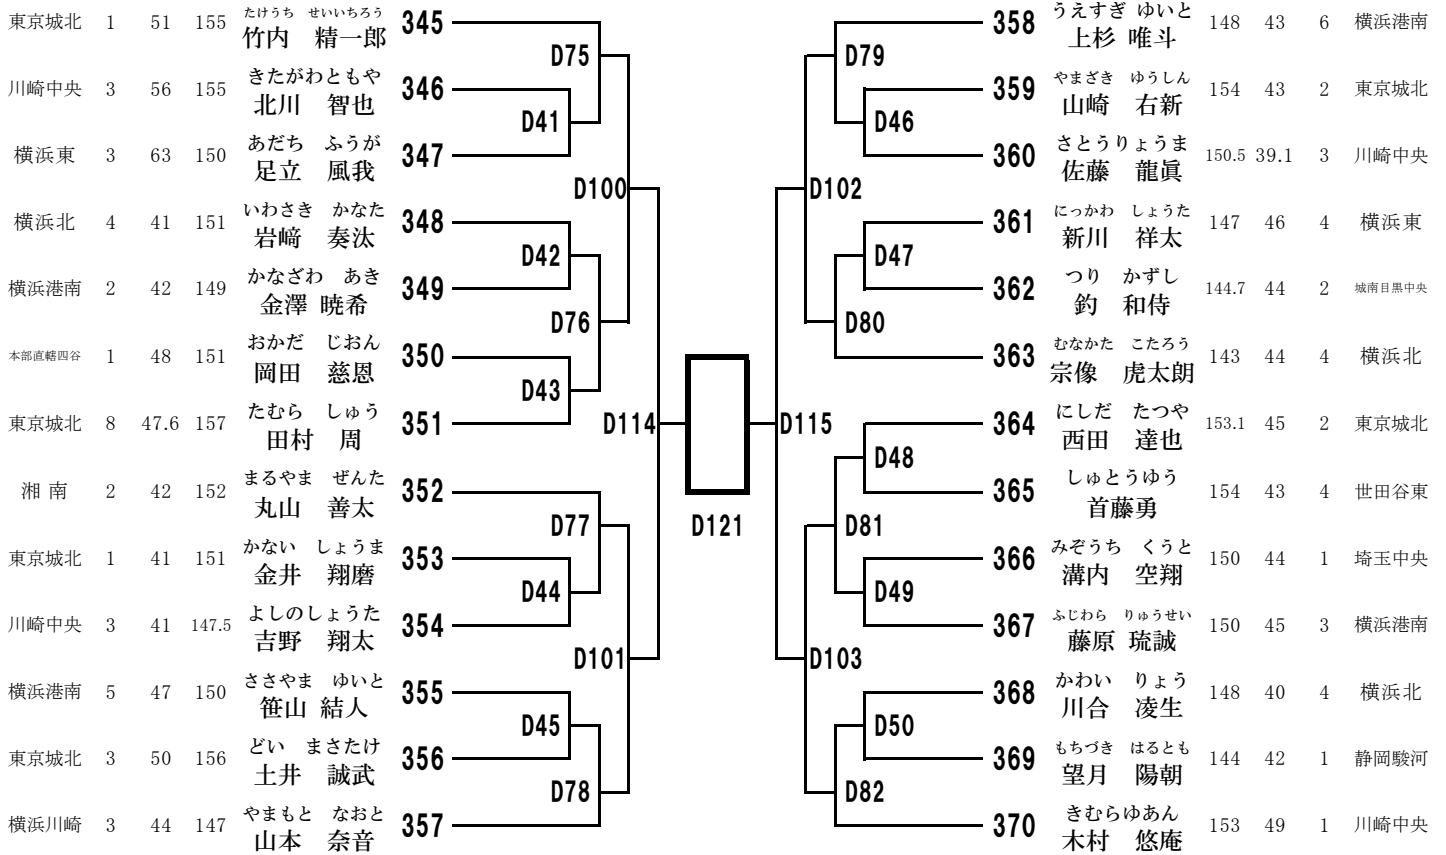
東京城北 1 51 155 たけうち せいいちろう 竹内 精一郎 345
川崎中央 3 56 155 きたがわともや 北川 智也 346
横浜東 3 63 150 あだち ふうが 足立 風我 347
横浜北 4 41 151 いわさき かなた 岩﨑 奏汰 348
横浜港南 2 42 149 かなざわ あき 金澤 暁希 349
本部直轄四谷 1 48 151 おかだ じおん 岡田 慈恩 350
東京城北 8 47.6 157 たむら しゅう 田村 周 351
湘 南 2 42 152 まるやま ぜんた 丸山 善太 352
東京城北 1 41 151 かない しょうま 金井 翔磨 353
川崎中央 3 41 147.5 よしのしょうた 吉野 翔太 354
横浜港南 5 47 150 ささやま ゆいと 笹山 結人 355
東京城北 3 50 156 どい まさたけ 土井 誠武 356
横浜川崎 3 44 147 やまもと なおと 山本 奈音 357

D75
D41
D100
D42
D76
D43
D114
D77
D44
D101
D45
D78

D121

D79
D46
D102
D47
D80
D115
D48
D81
D49
D103
D50
D82

358 うえすぎ ゆいと 上杉 唯斗 148 43 6 横浜港南
359 やまざき ゆうしん 山崎 右新 154 43 2 東京城北
360 さとうりょうま 佐藤 龍眞 150.5 39.1 3 川崎中央
361 にっかわ しょうた 新川 祥太 147 46 4 横浜東
362 つり かずし 釣 和侍 144.7 44 2 城南目黒中央
363 むなかた こたろう 宗像 虎太朗 143 44 4 横浜北
364 にしだ たつや 西田 達也 153.1 45 2 東京城北
365 しゅとうゆう 首藤勇 154 43 4 世田谷東
366 みぞうち くうと 溝内 空翔 150 44 1 埼玉中央
367 ふじわら りゅうせい 藤原 琉誠 150 45 3 横浜港南
368 かわい りょう 川合 凌生 148 40 4 横浜北
369 もちづき はるとも 望月 陽朝 144 42 1 静岡駿河
370 きむらゆあん 木村 悠庵 153 49 1 川崎中央